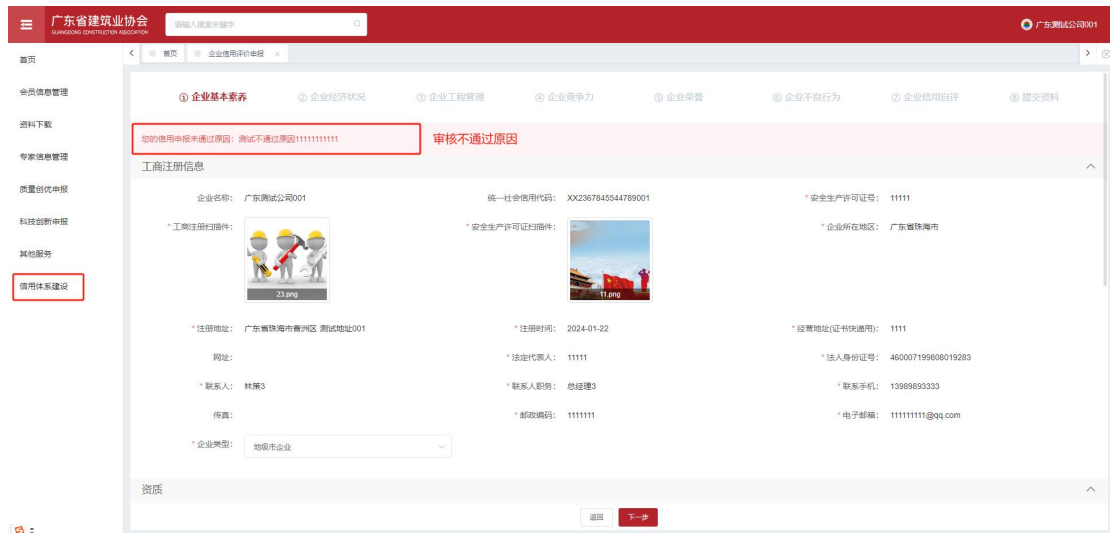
广东省建筑业协会
GUANGDONG CONSTRUCTION ASSOCIATION

请输入搜索关键字

广东测试公司001

首页

会员信息管理

资料下载

专家信息管理

质量创优申报

科技创新申报

其他服务

信用体系建设

首页 企业信用评价申报 ×

① 企业基本素养 ② 企业经济状况 ③ 企业工程管理 ④ 企业竞争力 ⑤ 企业荣誉 ⑥ 企业不良行为 ⑦ 企业信用自评 ⑧ 提交资料

您的信用申报未通过原因：测试不通过原因11111111111

审核不通过原因

工商注册信息

企业名称： 广东测试公司001

统一社会信用代码： XX2367845544789001

* 安全生产许可证号： 11111

* 工商注册扫描件：

23.png

* 安全生产许可证扫描件：

11.png

* 企业所在地区： 广东省珠海市

* 注册地址： 广东省珠海市香洲区 测试地址001

* 注册时间： 2024-01-22

* 经营地址(证书快递用)： 1111

网址：

* 法定代表人： 11111

* 法人身份证号： 460007199808019283

* 联系人： 林策3

* 联系人职务： 总经理3

* 联系手机： 13969893333

传真：

* 邮政编码： 1111111

* 电子邮箱： 111111111@qq.com

* 企业类型： 地级市企业

资质

返回 下一步